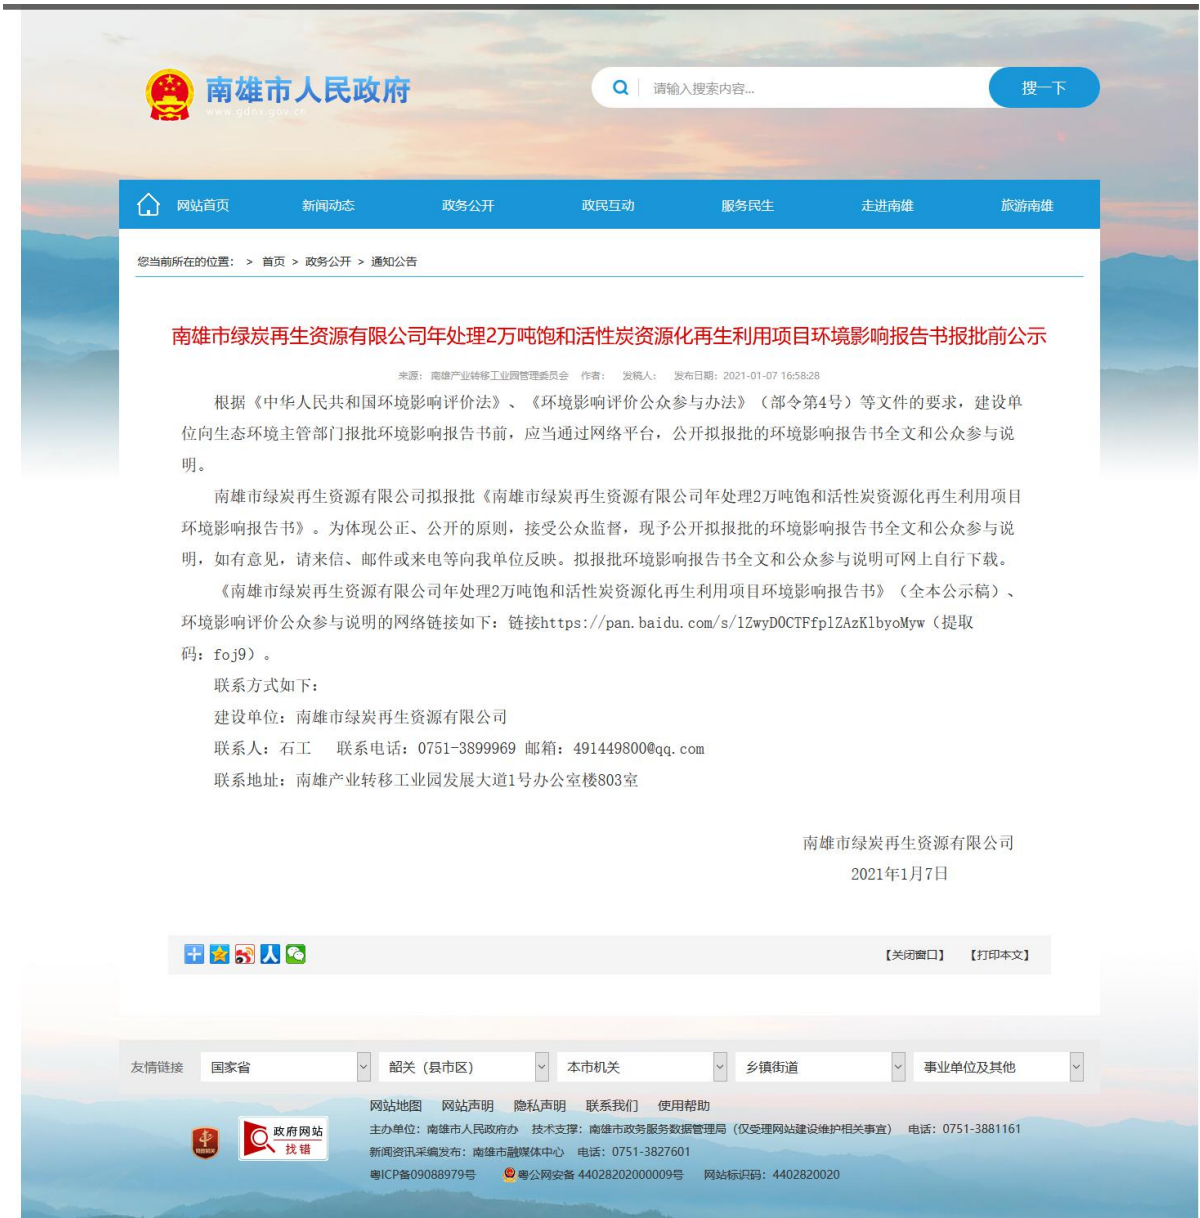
南雄市人民政府
www.gdnx.gov.cn

请输入搜索内容...

搜一下

网站首页 新闻动态 政务公开 政民互动 服务民生 走进南雄 旅游南雄

您当前所在的位置： > 首页 > 政务公开 > 通知公告

南雄市绿炭再生资源有限公司年处理2万吨饱和活性炭资源化再生利用项目环境影响报告书报批前公示

来源：南雄产业转移工业园管理委员会 作者： 发稿人： 发布日期：2021-01-07 16:58:28

根据《中华人民共和国环境影响评价法》、《环境影响评价公众参与办法》（部令第4号）等文件的要求，建设单位向生态环境主管部门报批环境影响报告书前，应当通过网络平台，公开拟报批的环境影响报告书全文和公众参与说明。

南雄市绿炭再生资源有限公司拟报批《南雄市绿炭再生资源有限公司年处理2万吨饱和活性炭资源化再生利用项目环境影响报告书》。为体现公正、公开的原则，接受公众监督，现予公开拟报批的环境影响报告书全文和公众参与说明，如有意见，请来信、邮件或来电等向我单位反映。拟报批环境影响报告书全文和公众参与说明可网上自行下载。

《南雄市绿炭再生资源有限公司年处理2万吨饱和活性炭资源化再生利用项目环境影响报告书》（全本公示稿）、环境影响评价公众参与说明的网络链接如下：链接https://pan.baidu.com/s/1ZwyDOCTFfplZAzKlbyoMyw（提取码：foj9）。

联系方式如下：

建设单位：南雄市绿炭再生资源有限公司

联系人：石工　联系电话：0751-3899969 邮箱：491449800@qq.com

联系地址：南雄产业转移工业园发展大道1号办公室楼803室

南雄市绿炭再生资源有限公司
2021年1月7日

【关闭窗口】 【打印本文】

友情链接 国家省 韶关（县市区） 本市机关 乡镇街道 事业单位及其他

网站地图 网站声明 隐私声明 联系我们 使用帮助

政府网站 找错

主办单位：南雄市人民政府办 技术支撑：南雄市政务服务数据管理局（仅受理网站建设维护相关事宜） 电话：0751-3881161

新闻资讯采编发布：南雄市融媒体中心 电话：0751-3827601

粤ICP备09088979号 粤公网安备 44028202000009号 网站标识码：4402820020